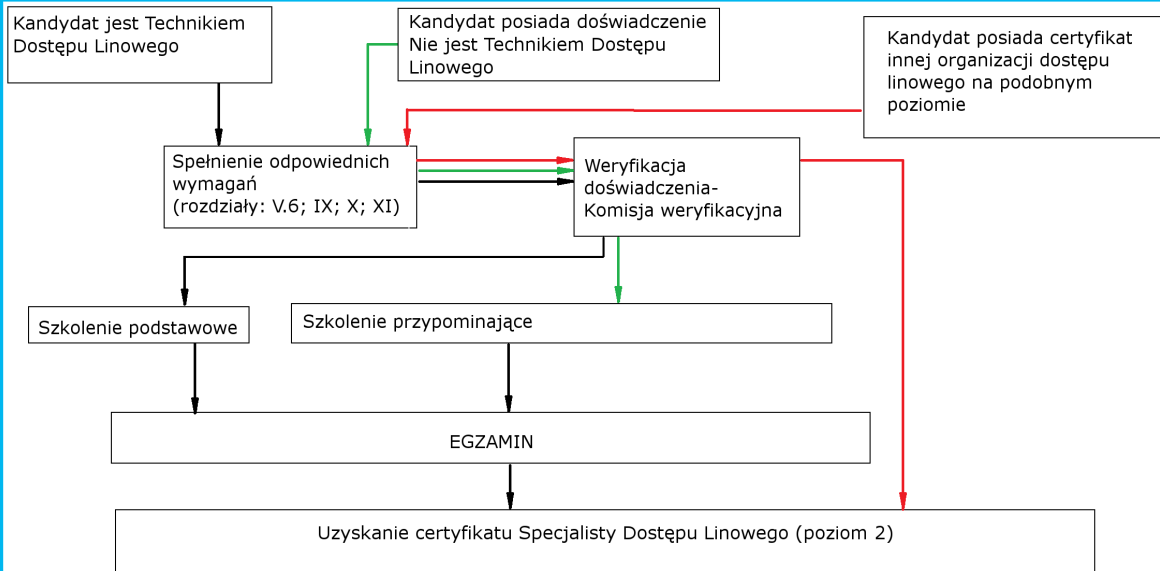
Kandydat jest Technikiem Dostępu Linowego

Kandydat posiada doświadczenie Nie jest Technikiem Dostępu Linowego

Kandydat posiada certyfikat innej organizacji dostępu linowego na podobnym poziomie

Spełnienie odpowiednich wymagań (rozdziały: V.6; IX; X; XI)

Weryfikacja doświadczenia- Komisja weryfikacyjna

Szkolenie podstawowe

Szkolenie przypominające

EGZAMIN

Uzyskanie certyfikatu Specjalisty Dostępu Linowego (poziom 2)